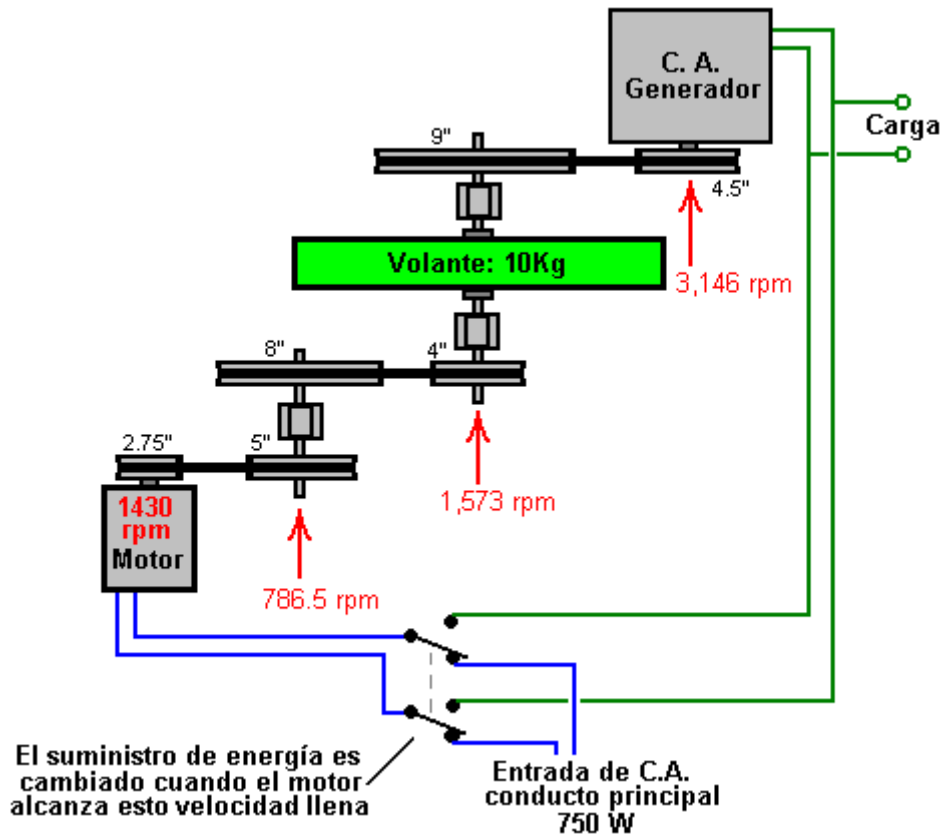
C. A.
Generador

Carga

9"

4.5"

Volante: 10Kg

3,146 rpm

8"

4"

2.75"

5"

1430
rpm
Motor

1,573 rpm

786.5 rpm

El suministro de energía es cambiado cuando el motor alcanza esto velocidad llena

Entrada de C.A.
conducto principal
750 W